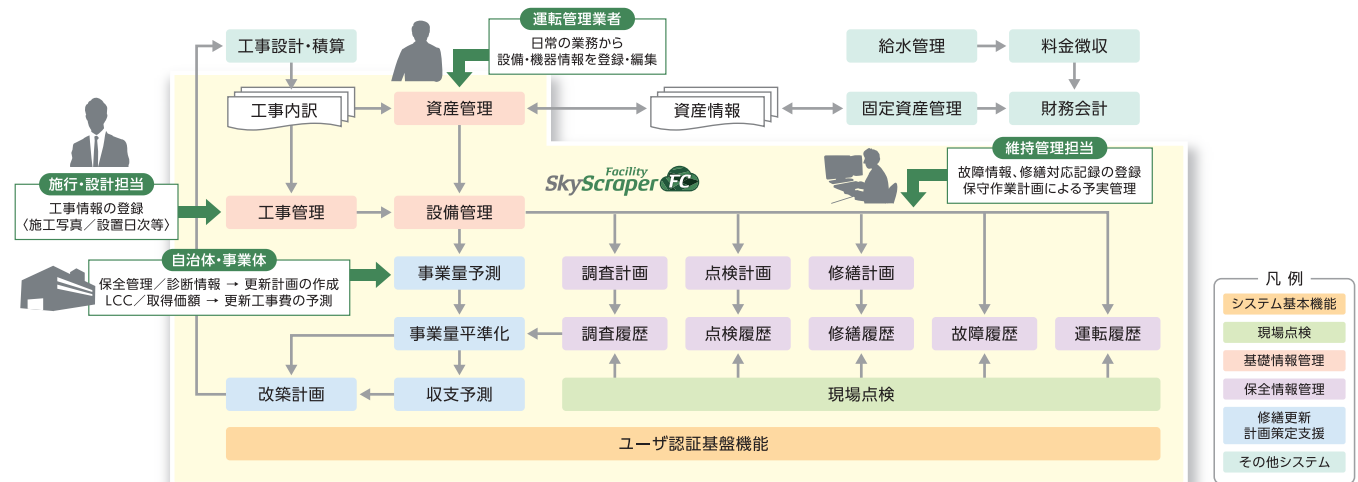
工事設計・積算

運転管理業者
日常の業務から
設備・機器情報を登録・編集

給水管理
料金徴収

工事内訳
資産管理
資産情報
固定資産管理
財務会計

維持管理担当
故障情報、修繕対応記録の登録
保守作業計画による予実管理

Facility
SkyScraper FC

施行・設計担当
工事情報の登録
〈施工写真／設置日次等〉

工事管理
設備管理

自治体・事業体
保全管理／診断情報 → 更新計画の作成
LCC／取得価額 → 更新工事費の予測

事業量予測
調査計画
点検計画
修繕計画

事業量平準化
調査履歴
点検履歴
修繕履歴
故障履歴
運転履歴

改築計画
収支予測
現場点検

ユーザ認証基盤機能

凡 例
システム基本機能
現場点検
基礎情報管理
保全情報管理
修繕更新
計画策定支援
その他システム